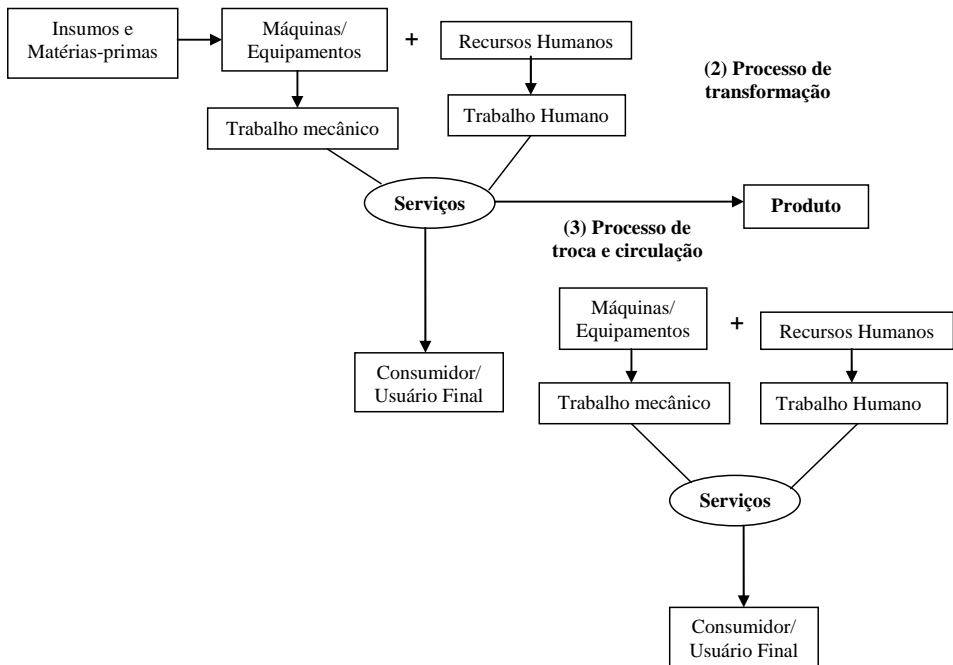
Insumos e Matérias-primas

Máquinas/ Equipamentos

+

Recursos Humanos

(2) Processo de transformação

Trabalho mecânico

Trabalho Humano

Serviços

Produto

(3) Processo de troca e circulação

Máquinas/ Equipamentos

+

Recursos Humanos

Consumidor/ Usuário Final

Trabalho mecânico

Trabalho Humano

Serviços

Consumidor/ Usuário Final